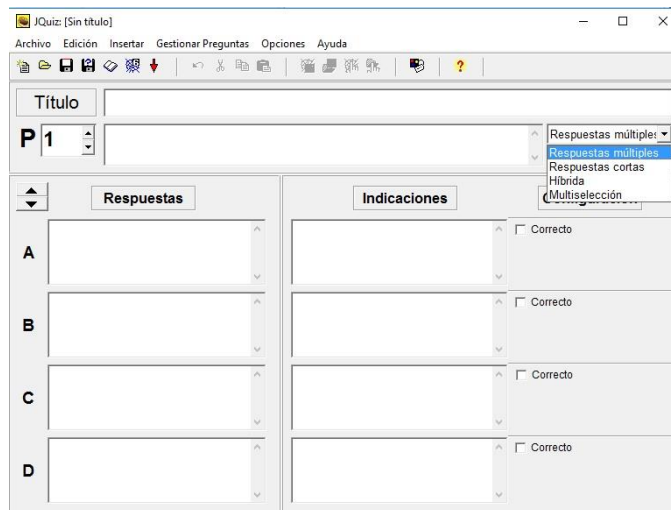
JQuiz: [Sin título]

Archivo Edición Insertar Gestionar Preguntas Opciones Ayuda

Título

P 1

Respuestas múltiples

Respuestas múltiples
Respuestas cortas
Híbrida
Multiselección

Respuestas

Indicaciones

A
Correcto

B
Correcto

C
Correcto

D
Correcto